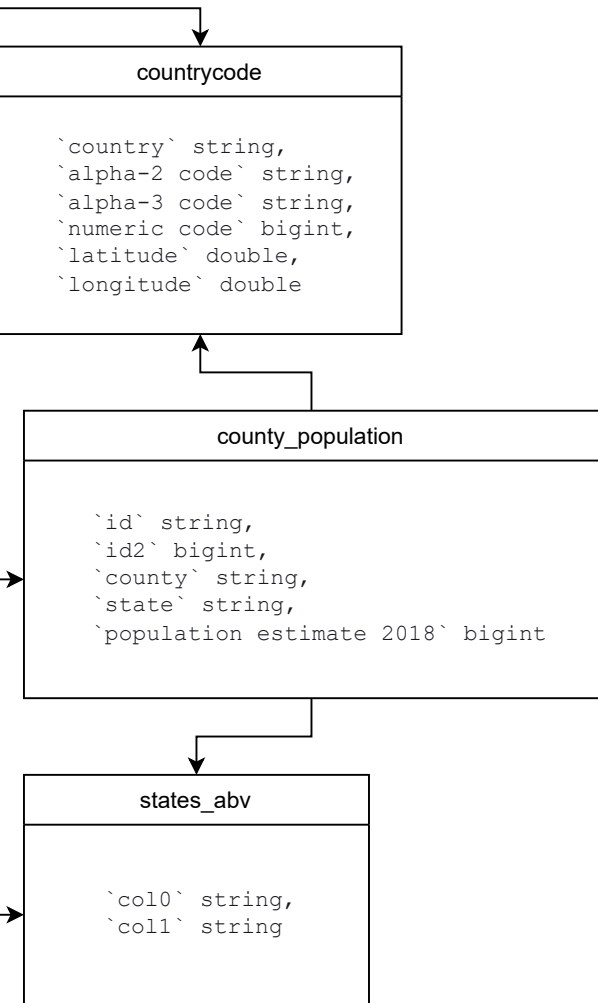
countrycode

`country` string,
`alpha-2 code` string,
`alpha-3 code` string,
`numeric code` bigint,
`latitude` double,
`longitude` double

county_population

`id` string,
`id2` bigint,
`county` string,
`state` string,
`population estimate 2018` bigint

states_abv

`col0` string,
`col1` string